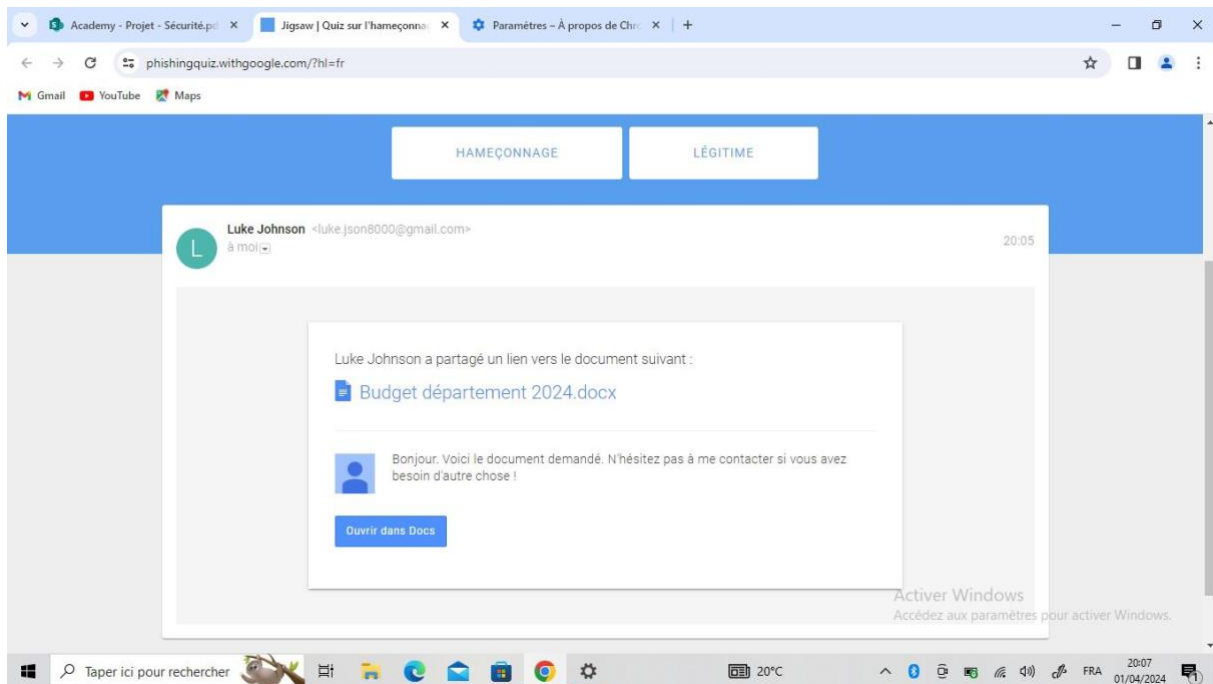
Academy - Projet - Sécurité.pd ×
Jigsaw | Quiz sur l'hameçonna ×
Paramètres – À propos de Chr ×
+

phishingquiz.withgoogle.com/?hl=fr

Gmail YouTube Maps

HAMEÇONNAGE
LÉGITIME

L
Luke Johnson <luke.json8000@gmail.com>
à moi
20:05

Luke Johnson a partagé un lien vers le document suivant :
Budget département 2024.docx

Bonjour. Voici le document demandé. N'hésitez pas à me contacter si vous avez besoin d'autre chose !

Ouvrir dans Docs

Activer Windows
Accédez aux paramètres pour activer Windows.

Taper ici pour rechercher
20°C
FRA
20:07
01/04/2024
1